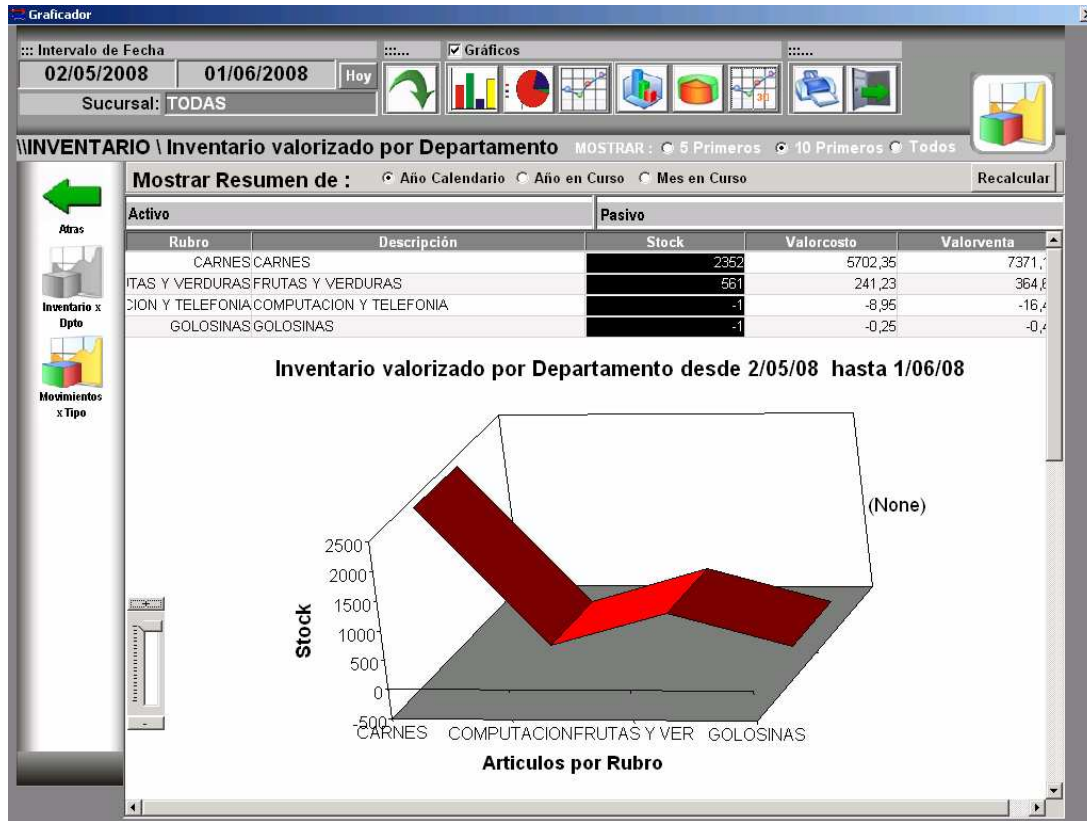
Graficador

::: Intervalo de Fecha
02/05/2008 01/06/2008 Hoy
Sucursal: TODAS

:::...
Gráficos
:::...

\\INVENTARIO \ Inventario valorizado por Departamento MOSTRAR : 5 Primeros 10 Primeros Todos

Atras
Inventario x Dpto
Movimientos x Tipo

Mostrar Resumen de : Año Calendario Año en Curso Mes en Curso Recalcular

Activo
Pasivo

| Rubro | Descripción | Stock | Valorcosto | Valorventa |
|---|---|---|---|---|
| CARNES | CARNES | 2352 | 5702,35 | 7371,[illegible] |
| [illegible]TAS Y VERDURAS | FRUTAS Y VERDURAS | 561 | 241,23 | 364,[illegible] |
| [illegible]CION Y TELEFONIA | COMPUTACION Y TELEFONIA | -1 | -8,95 | -16,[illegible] |
| GOLOSINAS | GOLOSINAS | -1 | -0,25 | -0,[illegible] |

Inventario valorizado por Departamento desde 2/05/08 hasta 1/06/08

(None)

Stock
2500
2000
1500
1000
500
0
-500

CARNES COMPUTACION FRUTAS Y VER GOLOSINAS

Articulos por Rubro